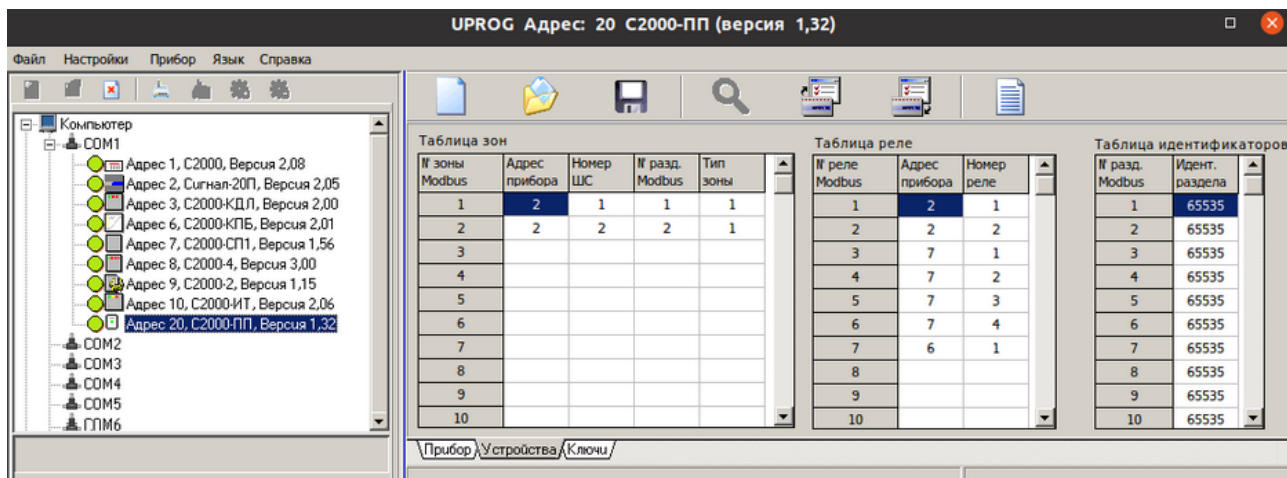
UPROG Адрес: 20 С2000-ПП (версия 1,32)

Файл Настройки Прибор Язык Справка

Компьютер
COM1
Адрес 1, С2000, Версия 2,08
Адрес 2, Сигнал-20П, Версия 2,05
Адрес 3, С2000-КДЛ, Версия 2,00
Адрес 6, С2000-КПБ, Версия 2,01
Адрес 7, С2000-СП1, Версия 1,56
Адрес 8, С2000-4, Версия 3,00
Адрес 9, С2000-2, Версия 1,15
Адрес 10, С2000-ИТ, Версия 2,06
Адрес 20, С2000-ПП, Версия 1,32
COM2
COM3
COM4
COM5
COM6

Таблица зон

| № зоны Modbus | Адрес прибора | Номер ШС | № разд. Modbus | Тип зоны |
|---|---|---|---|---|
| 1 | 2 | 1 | 1 | 1 |
| 2 | 2 | 2 | 2 | 1 |
| 3 | | | | |
| 4 | | | | |
| 5 | | | | |
| 6 | | | | |
| 7 | | | | |
| 8 | | | | |
| 9 | | | | |
| 10 | | | | |

Таблица реле

| № реле Modbus | Адрес прибора | Номер реле |
|---|---|---|
| 1 | 2 | 1 |
| 2 | 2 | 2 |
| 3 | 7 | 1 |
| 4 | 7 | 2 |
| 5 | 7 | 3 |
| 6 | 7 | 4 |
| 7 | 6 | 1 |
| 8 | | |
| 9 | | |
| 10 | | |

Таблица идентификаторов

| № разд. Modbus | Идент. раздела |
|---|---|
| 1 | 65535 |
| 2 | 65535 |
| 3 | 65535 |
| 4 | 65535 |
| 5 | 65535 |
| 6 | 65535 |
| 7 | 65535 |
| 8 | 65535 |
| 9 | 65535 |
| 10 | 65535 |

Прибор Устройства Ключи